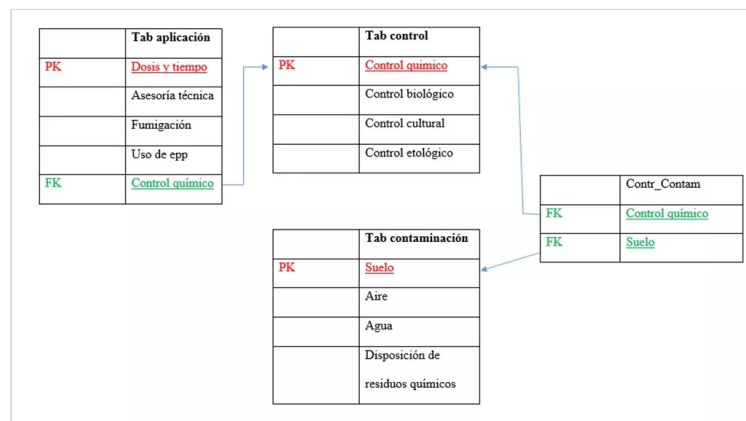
| | Tab aplicación |
|---|---|
| PK | Dosis y tiempo |
| | Asesoría técnica |
| | Fumigación |
| | Uso de epp |
| FK | Control químico |

| | Tab control |
|---|---|
| PK | Control químico |
| | Control biológico |
| | Control cultural |
| | Control etológico |

| | Contr_Contam |
|---|---|
| FK | Control químico |
| FK | Suelo |

| | Tab contaminación |
|---|---|
| PK | Suelo |
| | Aire |
| | Agua |
| | Disposición de residuos químicos |